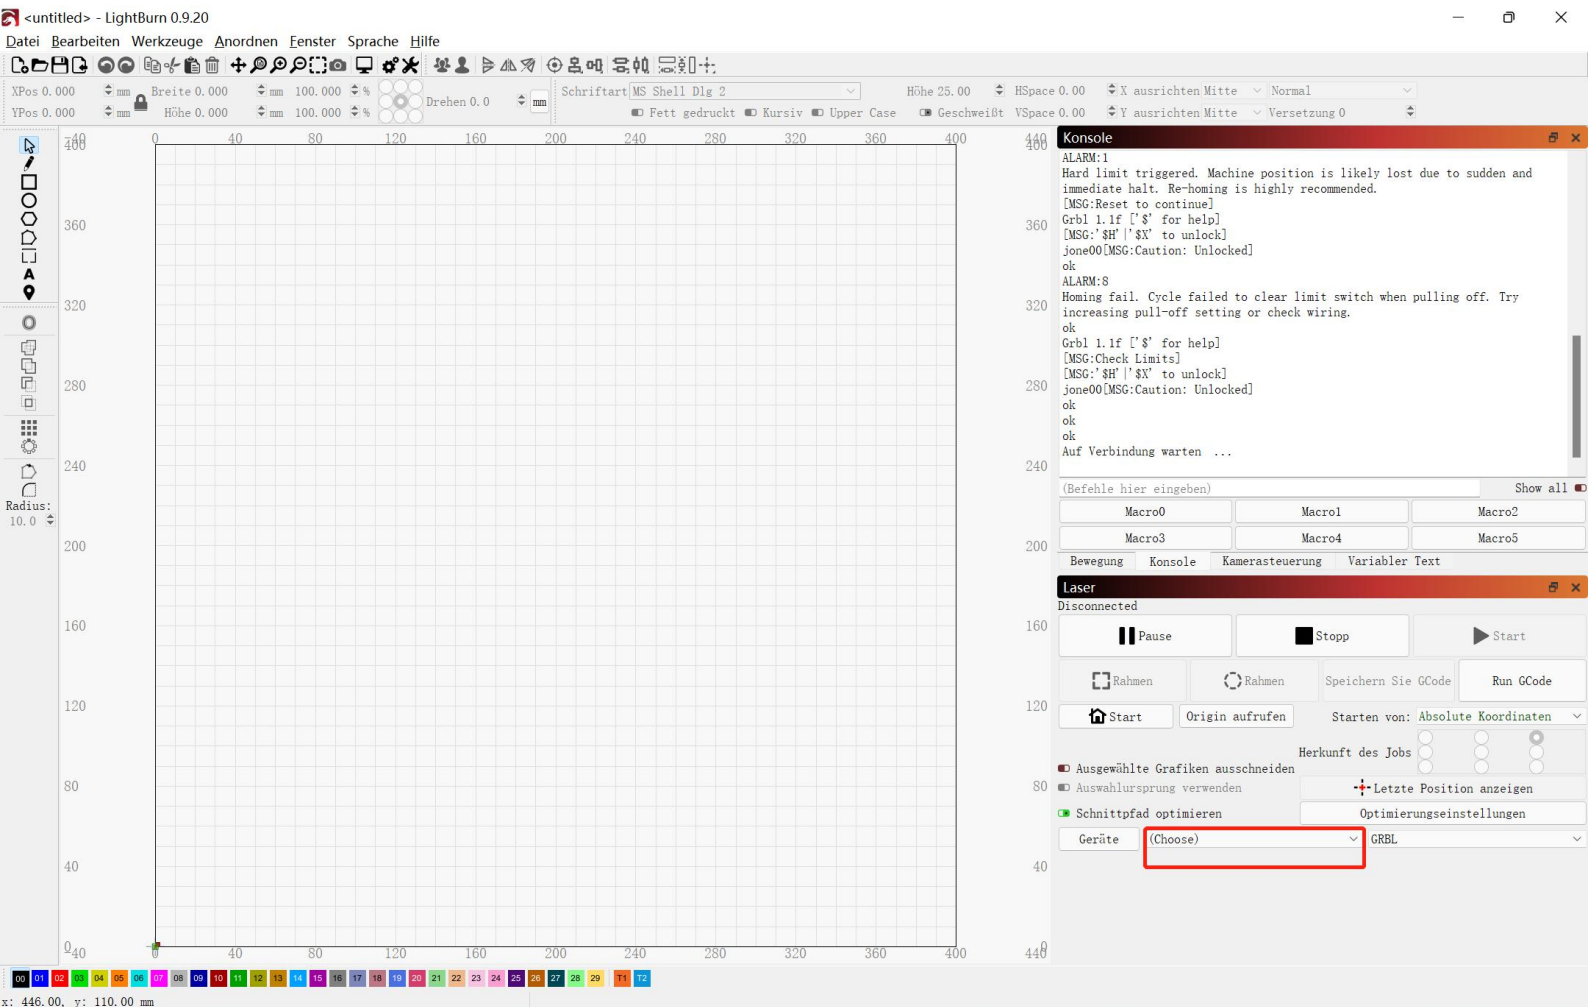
<untitled> - LightBurn 0.9.20

Datei Bearbeiten Werkzeuge Anordnen Fenster Sprache Hilfe

XPos 0.000 mm Breite 0.000 mm 100.000 % Drehen 0.0 mm Schriftart MS Shell Dlg 2 Höhe 25.00 HSpace 0.00 X ausrichten Mitte Normal
YPos 0.000 mm Höhe 0.000 mm 100.000 % Fett gedruckt Kursiv Upper Case Geschweißt VSpace 0.00 Y ausrichten Mitte Versetzung 0

Radius: 10.0

Konsole
ALARM:1
Hard limit triggered. Machine position is likely lost due to sudden and immediate halt. Re-homing is highly recommended.
[MSG:Reset to continue]
Grbl 1.1f ['$' for help]
[MSG:'$H'|'$X' to unlock]
jone00[MSG:Caution: Unlocked]
ok
ALARM:8
Homing fail. Cycle failed to clear limit switch when pulling off. Try increasing pull-off setting or check wiring.
ok
Grbl 1.1f ['$' for help]
[MSG:Check Limits]
[MSG:'$H'|'$X' to unlock]
jone00[MSG:Caution: Unlocked]
ok
ok
ok
Auf Verbindung warten ...

(Befehle hier eingeben) Show all
Macro0 Macro1 Macro2
Macro3 Macro4 Macro5
Bewegung Konsole Kamerasteuerung Variabler Text

Laser
Disconnected
Pause Stopp Start
Rahmen Rahmen Speichern Sie GCode Run GCode
Start Origin aufrufen Starten von: Absolute Koordinaten
Herkunft des Jobs
Ausgewählte Grafiken ausschneiden
Auswahlursprung verwenden Letzte Position anzeigen
Schnittpfad optimieren Optimierungseinstellungen
Geräte (Choose) GRBL

00 01 02 03 04 05 06 07 08 09 10 11 12 13 14 15 16 17 18 19 20 21 22 23 24 25 26 27 28 29 T1 T2
x: 446.00, y: 110.00 mm